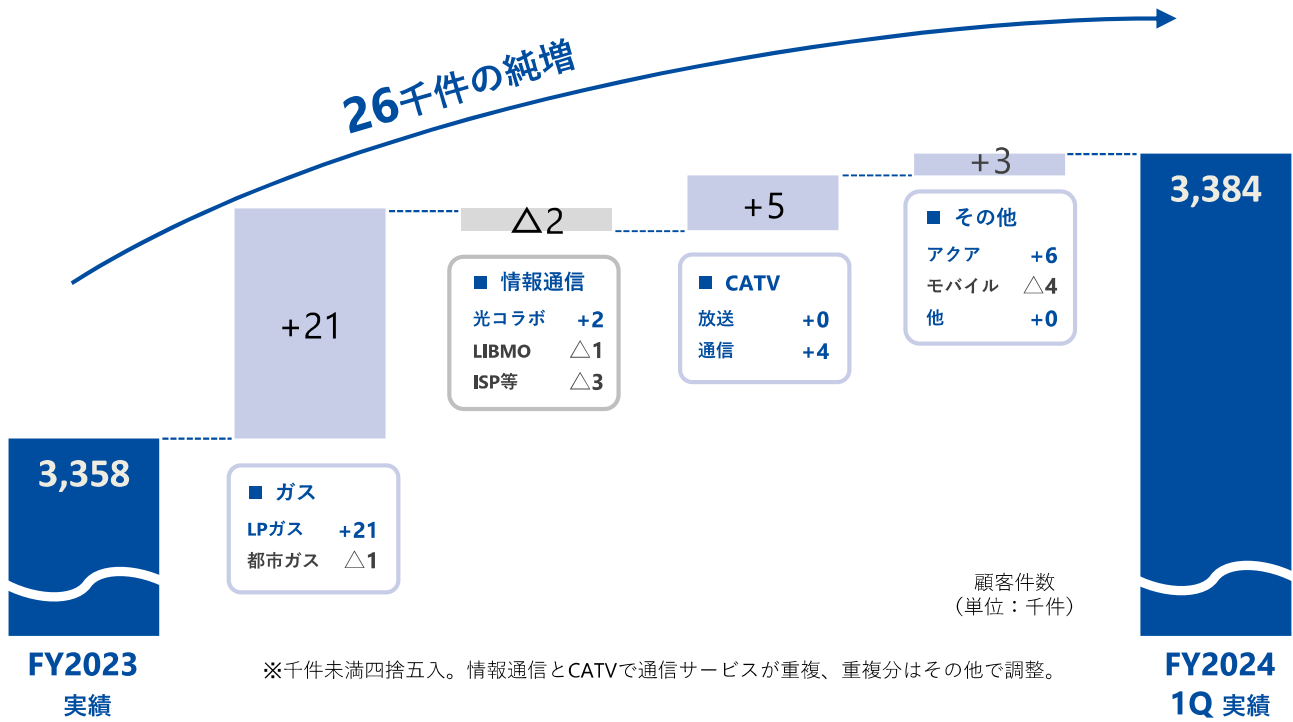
26千件の純増

3,358

FY2023
実績

+21

■ ガス
LPガス +21
都市ガス △1

△2

■ 情報通信
光コラボ +2
LIBMO △1
ISP等 △3

+5

■ CATV
放送 +0
通信 +4

+3

■ その他
アクア +6
モバイル △4
他 +0

3,384

FY2024
1Q 実績

顧客件数
（単位：千件）

※千件未満四捨五入。情報通信とCATVで通信サービスが重複、重複分はその他で調整。